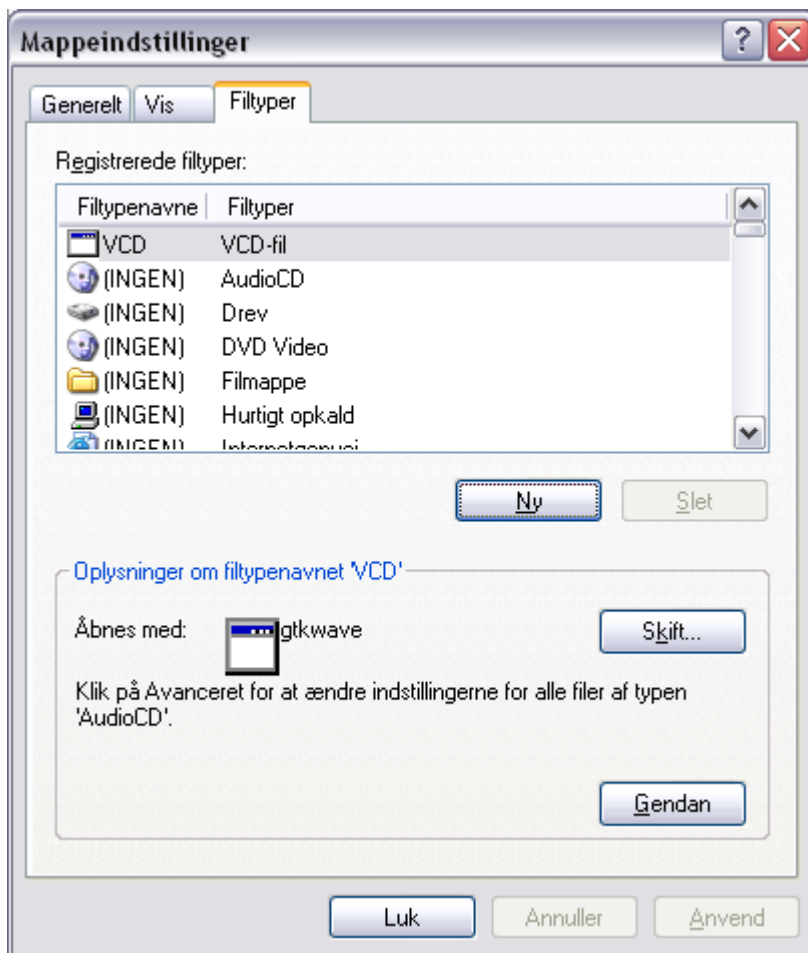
Mappeindstillinger

Generelt | Vis | Filtyper

Registrerede filtyper:

| Filtypenavne | Filtyper |
|---|---|
| VCD | VCD-fil |
| (INGEN) | AudioCD |
| (INGEN) | Drev |
| (INGEN) | DVD Video |
| (INGEN) | Filmappe |
| (INGEN) | Hurtigt opkald |
| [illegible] | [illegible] |

Ny | Slet

Oplysninger om filtypenavnet 'VCD'

Åbnes med: gtkwave

Skift...

Klik på Avanceret for at ændre indstillingerne for alle filer af typen 'AudioCD'.

Gendan

Luk | Annuller | Anvend